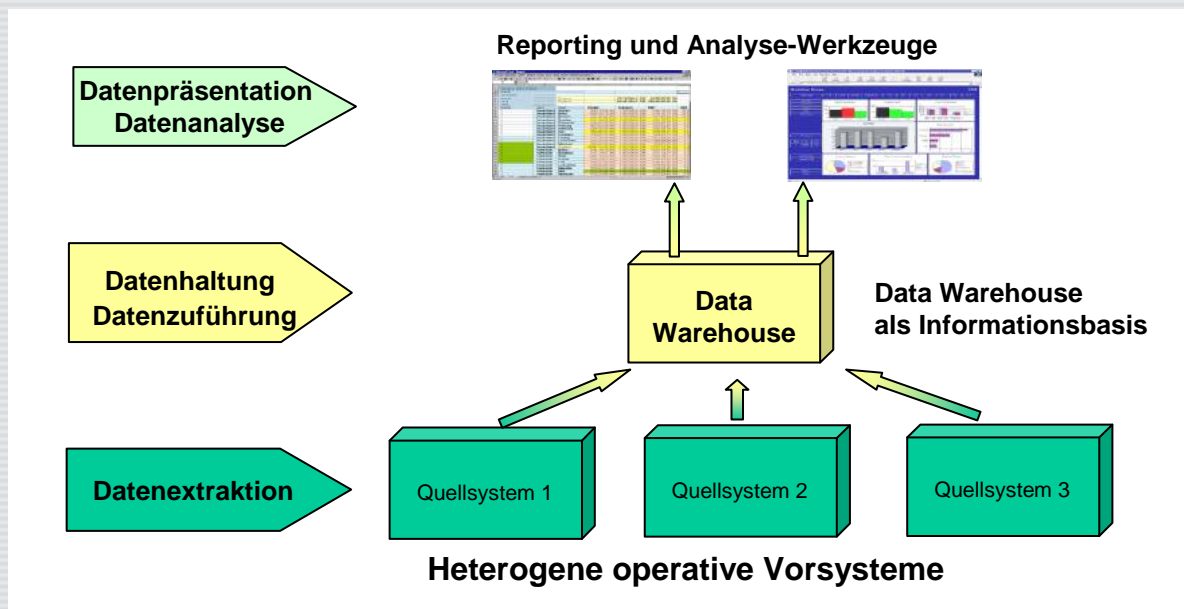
Reporting und Analyse-Werkzeuge

Datenpräsentation
Datenanalyse

Datenhaltung
Datenzuführung

Data
Warehouse

Data Warehouse
als Informationsbasis

Datenextraktion

Quellsystem 1

Quellsystem 2

Quellsystem 3

Heterogene operative Vorsysteme